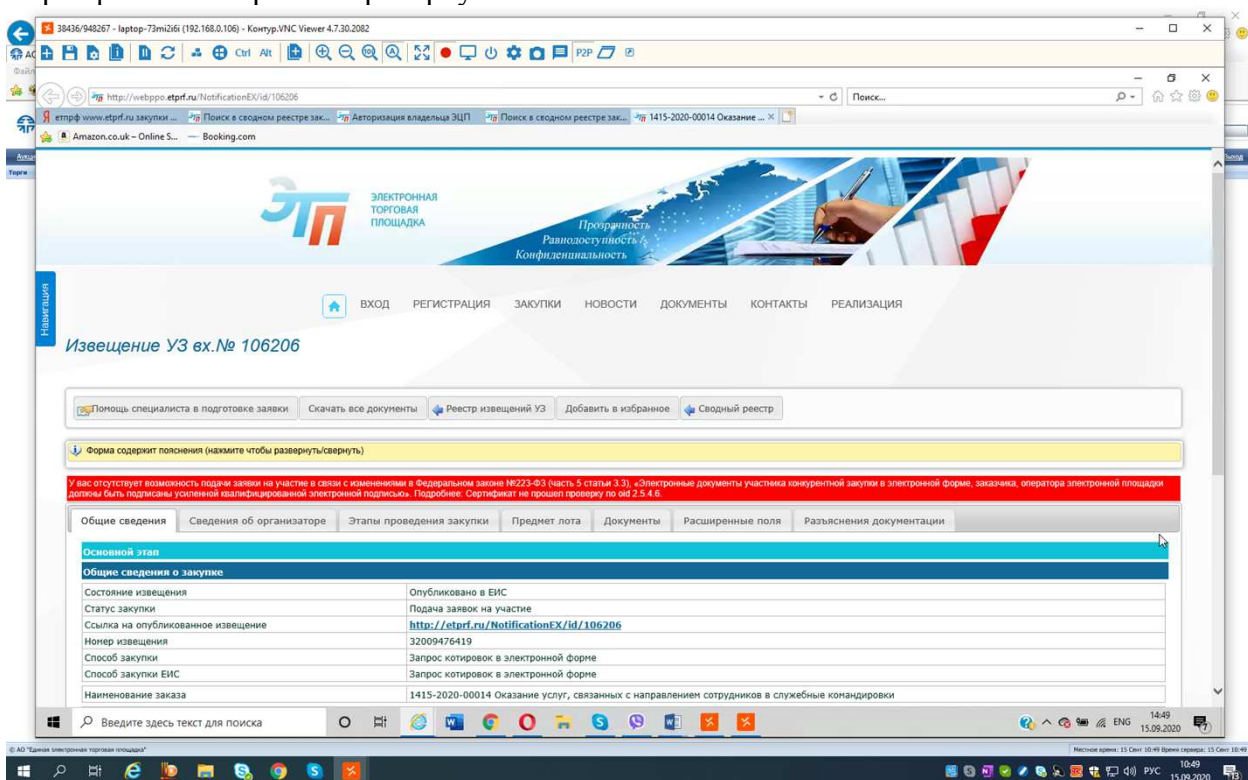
38436/948267 - laptop-73mi2i6i (192.168.0.106) - Контур.VNC Viewer 4.7.30.2082

Ctrl Alt P2P

http://webppo.etprf.ru/NotificationEX/id/106206

Поиск...

етпрф www.etprf.ru закупки ... Поиск в сводном реестре зак... Авторизация владельца ЭЦП Поиск в сводном реестре зак... 1415-2020-00014 Оказание ...

Amazon.co.uk – Online S... Booking.com

ЭЛЕКТРОННАЯ ТОРГОВАЯ ПЛОЩАДКА

Прозрачность
Равнодоступность
Конфиденциальность

Навигация

ВХОД РЕГИСТРАЦИЯ ЗАКУПКИ НОВОСТИ ДОКУМЕНТЫ КОНТАКТЫ РЕАЛИЗАЦИЯ

Извещение УЗ вх.№ 106206

Помощь специалиста в подготовке заявки | Скачать все документы | Реестр извещений УЗ | Добавить в избранное | Сводный реестр

Форма содержит пояснения (нажмите чтобы развернуть/свернуть)

У вас отсутствует возможность подачи заявки на участие в связи с изменениями в Федеральном законе №223-ФЗ (часть 5 статьи 3.3), «Электронные документы участника конкурентной закупки в электронной форме, заказчика, оператора электронной площадки должны быть подписаны усиленной квалифицированной электронной подписью». Подробнее: Сертификат не прошел проверку по oid 2.5.4.6.

Общие сведения | Сведения об организаторе | Этапы проведения закупки | Предмет лота | Документы | Расширенные поля | Разъяснения документации

Основной этап

Общие сведения о закупке

| Состояние извещения | Опубликовано в ЕИС |
|---|---|
| Статус закупки | Подача заявок на участие |
| Ссылка на опубликованное извещение | http://etprf.ru/NotificationEX/id/106206 |
| Номер извещения | 32009476419 |
| Способ закупки | Запрос котировок в электронной форме |
| Способ закупки ЕИС | Запрос котировок в электронной форме |
| Наименование заказа | 1415-2020-00014 Оказание услуг, связанных с направлением сотрудников в служебные командировки |

Введите здесь текст для поиска

ENG 14:49 15.09.2020

© АО "Единая электронная торговая площадка"

Местное время: 15 Сент 10:49 Время сервера: 15 Сент 10:49

РУС 10:49 15.09.2020